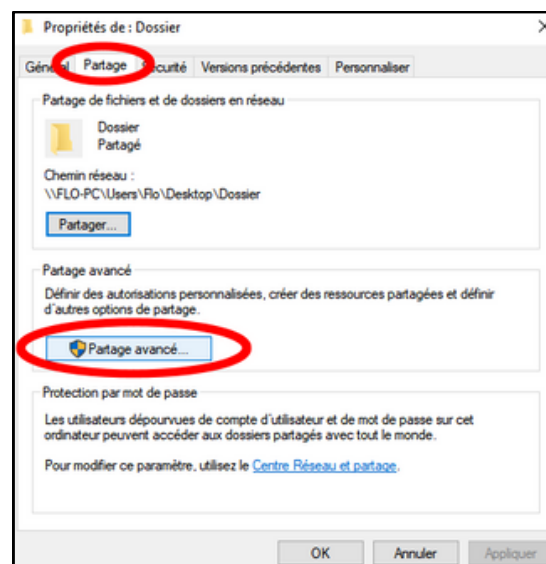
Propriétés de : Dossier

Général Partage Sécurité Versions précédentes Personnaliser

Partage de fichiers et de dossiers en réseau

Dossier
Partagé

Chemin réseau :
\\FLO-PC\Users\Flo\Desktop\Dossier

Partager...

Partage avancé

Définir des autorisations personnalisées, créer des ressources partagées et définir d'autres options de partage.

Partage avancé...

Protection par mot de passe

Les utilisateurs dépourvus de compte d'utilisateur et de mot de passe sur cet ordinateur peuvent accéder aux dossiers partagés avec tout le monde.

Pour modifier ce paramètre, utilisez le Centre Réseau et partage.

OK Annuler Appliquer